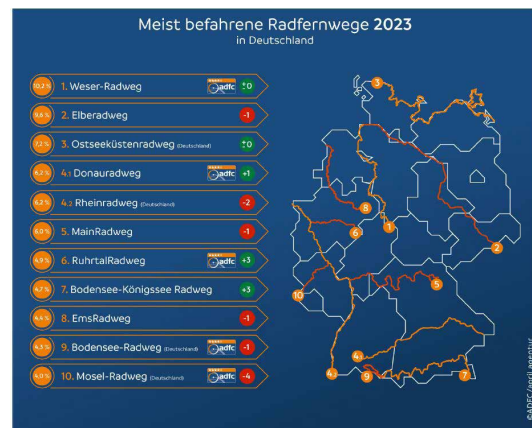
Meist befahrene Radfernwege 2023
in Deutschland

| | | | |
|---|---|---|---|
| 10,2 % | 1. Weser-Radweg | adfc | ±0 |
| 9,6 % | 2. Elberadweg | | -1 |
| 7,2 % | 3. Ostseeküstenradweg (Deutschland) | | ±0 |
| 6,2 % | 4.1 Donauradweg | adfc | +1 |
| 6,2 % | 4.2 Rheinradweg (Deutschland) | | -2 |
| 6,0 % | 5. MainRadweg | | -1 |
| 4,9 % | 6. RuhrtalRadweg | adfc | +3 |
| 4,7 % | 7. Bodensee-Königssee Radweg | | +3 |
| 4,4 % | 8. EmsRadweg | | -1 |
| 4,3 % | 9. Bodensee-Radweg (Deutschland) | adfc | -1 |
| 4,0 % | 10. Mosel-Radweg (Deutschland) | adfc | -4 |

3
8
1
6
2
10
5
4.1
4.2
9
7

©ADFC/april agentur